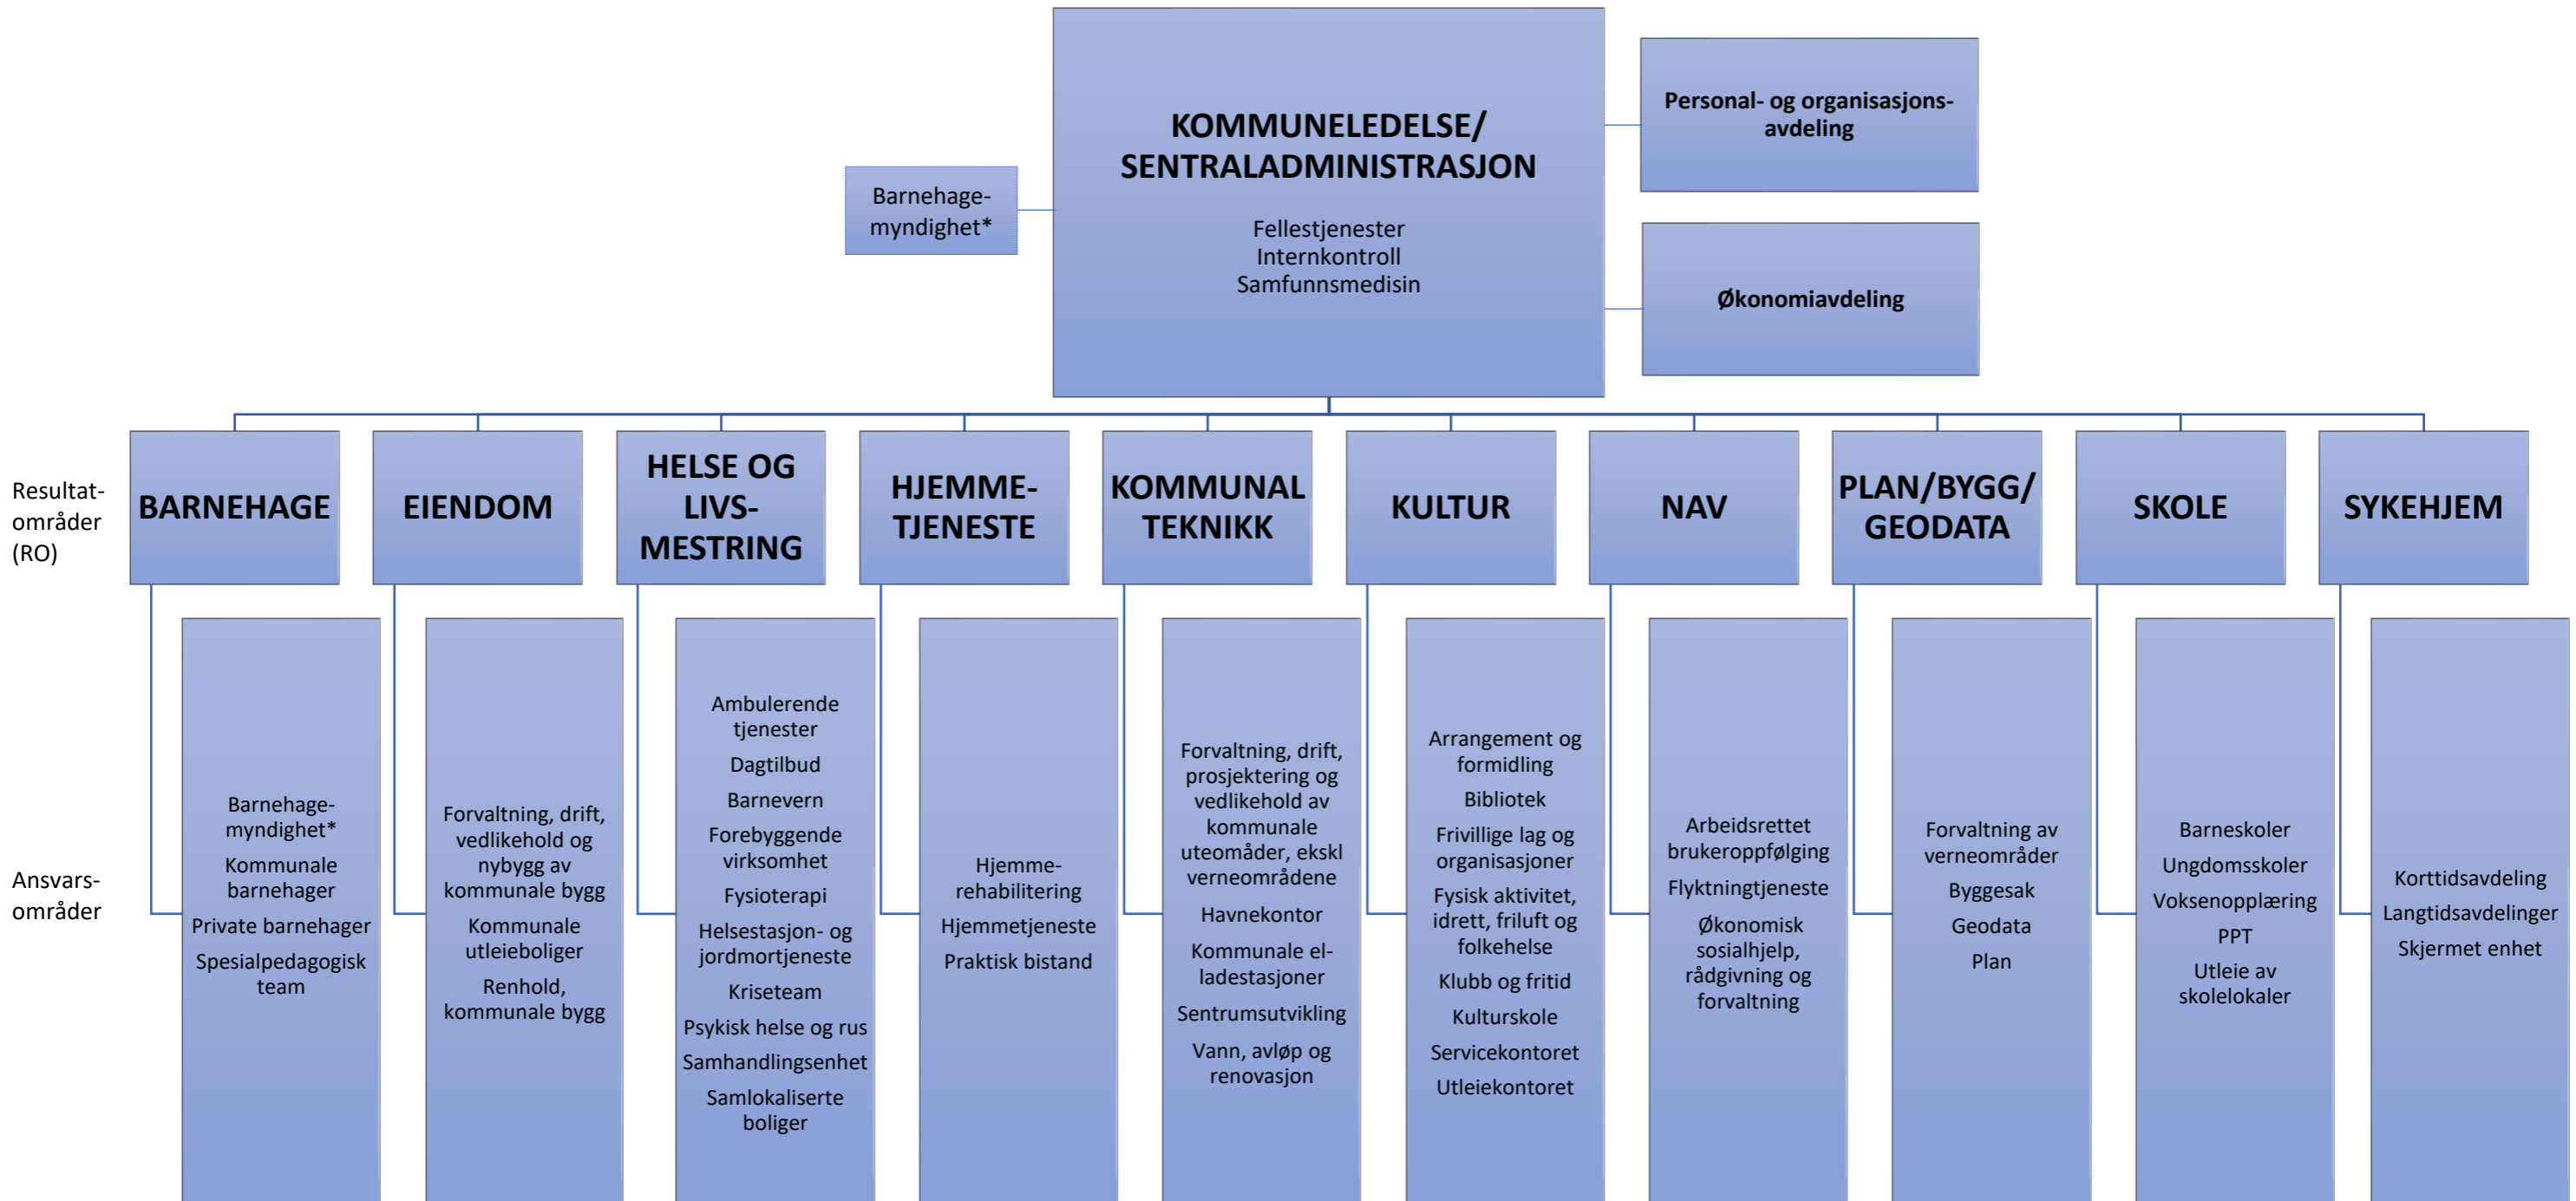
Barnehage-myndighet*

KOMMUNELEDELSE/ SENTRALADMINISTRASJON

Fellestjenester
Internkontroll
Samfunnsmedisin

Personal- og organisasjons-avdeling

Økonomiavdeling

Resultat-områder (RO)

BARNEHAGE

EIENDOM

HELSE OG LIVS-MESTRING

HJEMME-TJENESTE

KOMMUNAL TEKNIKK

KULTUR

NAV

PLAN/BYGG/ GEODATA

SKOLE

SYKEHJEM

Ansvars-områder

Barnehage-myndighet*
Kommunale barnehager
Private barnehager
Spesialpedagogisk team

Forvaltning, drift, vedlikehold og nybygg av kommunale bygg
Kommunale utleieboliger
Renhold, kommunale bygg

Ambulerende tjenester
Dagtilbud
Barnevern
Forebyggende virksomhet
Fysioterapi
Helsestasjon- og jordmortjeneste
Kriseteam
Psykisk helse og rus
Samhandlingsenhet
Samlokaliserte boliger

Hjemme-rehabilitering
Hjemmetjeneste
Praktisk bistand

Forvaltning, drift, prosjektering og vedlikehold av kommunale uteomåder, ekskl verneområdene
Havnekontor
Kommunale el-ladestasjoner
Sentrumsutvikling
Vann, avløp og renovasjon

Arrangement og formidling
Bibliotek
Frivillige lag og organisasjoner
Fysisk aktivitet, idrett, friluft og folkehelse
Klubb og fritid
Kulturskole
Servicekontoret
Utleiekontoret

Arbeidsrettet brukeroppfølging
Flyktningtjeneste
Økonomisk sosialhjelp, rådgivning og forvaltning

Forvaltning av verneområder
Byggesak
Geodata
Plan

Barneskoler
Ungdomsskoler
Voksenopplæring
PPT
Utleie av skolelokaler

Korttidsavdeling
Langtidsavdelinger
Skjermet enhet